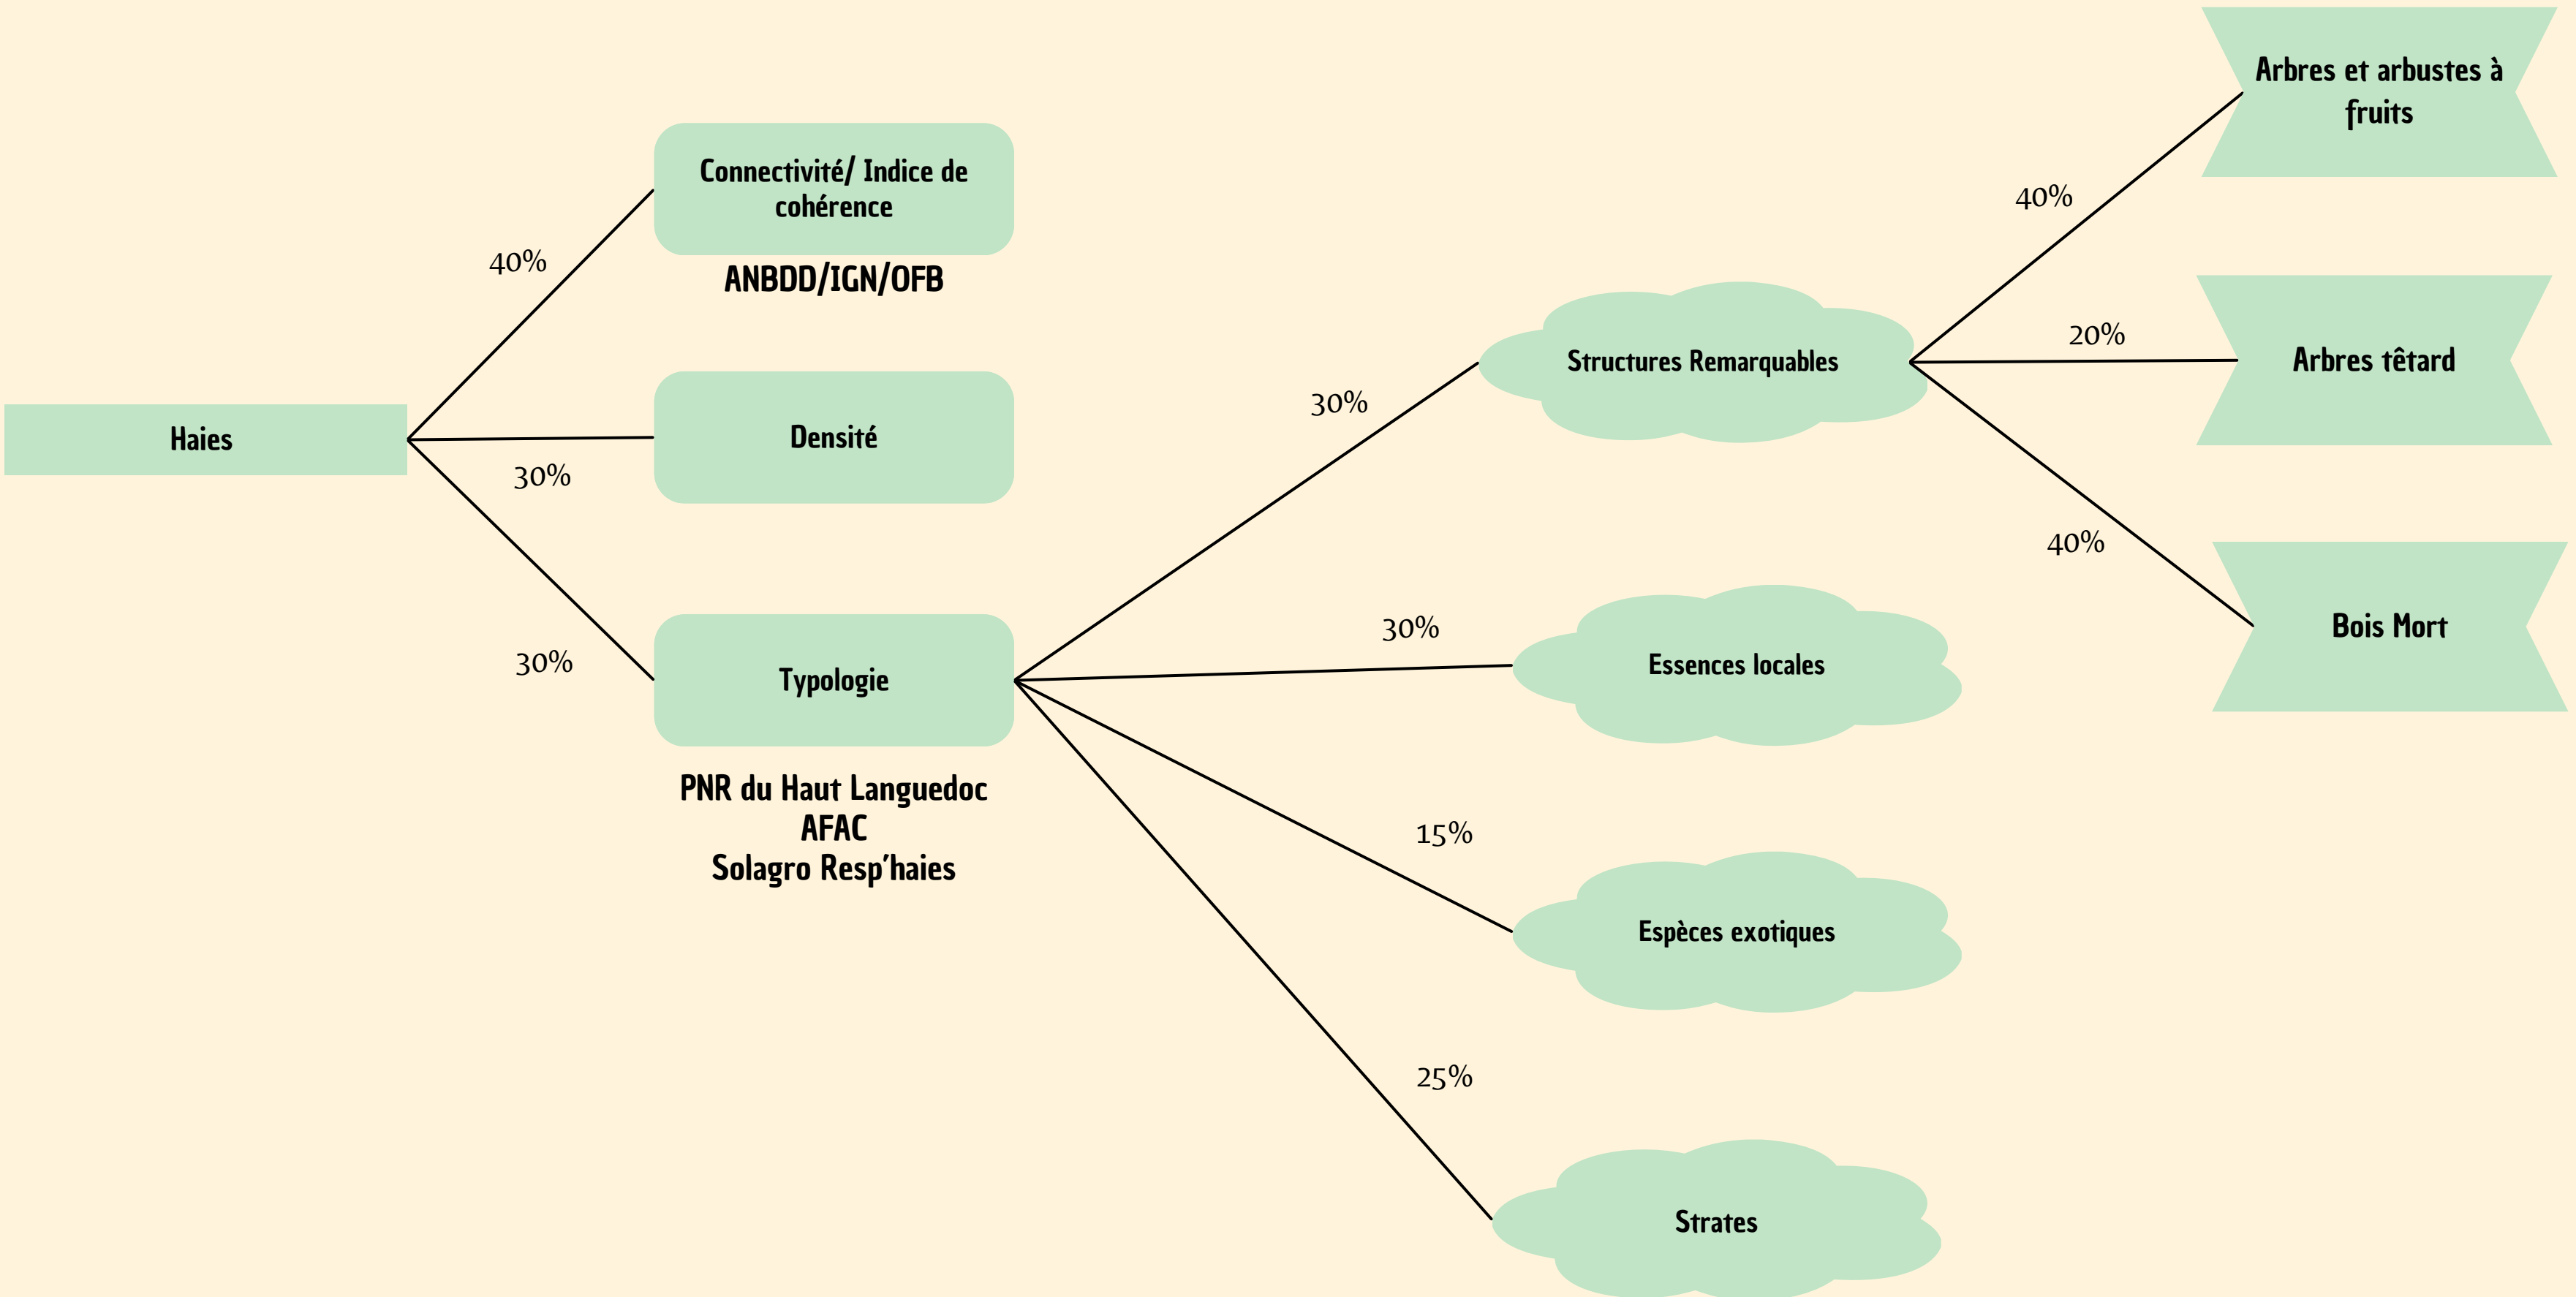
Haies

40%

Connectivité/ Indice de cohérence

ANBDD/IGN/OFB

Densité

30%

30%

Typologie

PNR du Haut Languedoc
AFAC
Solagro Resp'haies

30%

Structures Remarquables

30%

Essences locales

15%

Espèces exotiques

25%

Strates

40%

Arbres et arbustes à fruits

20%

Arbres têtard

40%

Bois Mort